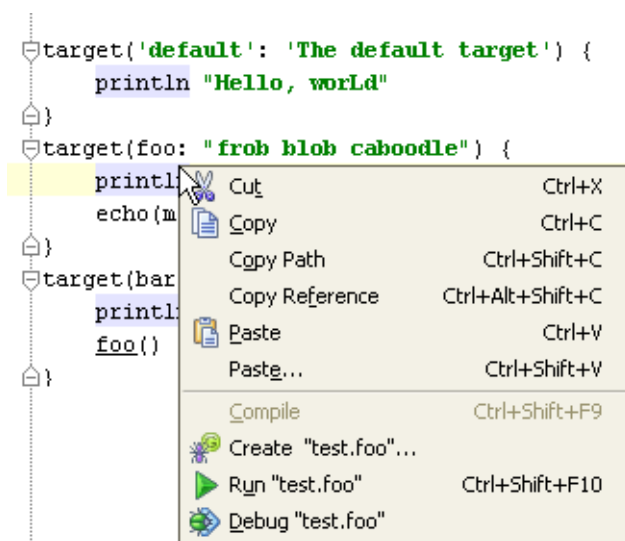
target('default': 'The default target') {
    println "Hello, worLd"
}
target(foo: "frob blob caboodle") {
    printl
    echo(m
}
target(bar
    printl
    foo()
}

| | |
|---|---|
| Cut | Ctrl+X |
| Copy | Ctrl+C |
| Copy Path | Ctrl+Shift+C |
| Copy Reference | Ctrl+Alt+Shift+C |
| Paste | Ctrl+V |
| Paste... | Ctrl+Shift+V |
| Compile | Ctrl+Shift+F9 |
| Create "test.foo"... | |
| Run "test.foo" | Ctrl+Shift+F10 |
| Debug "test.foo" | |